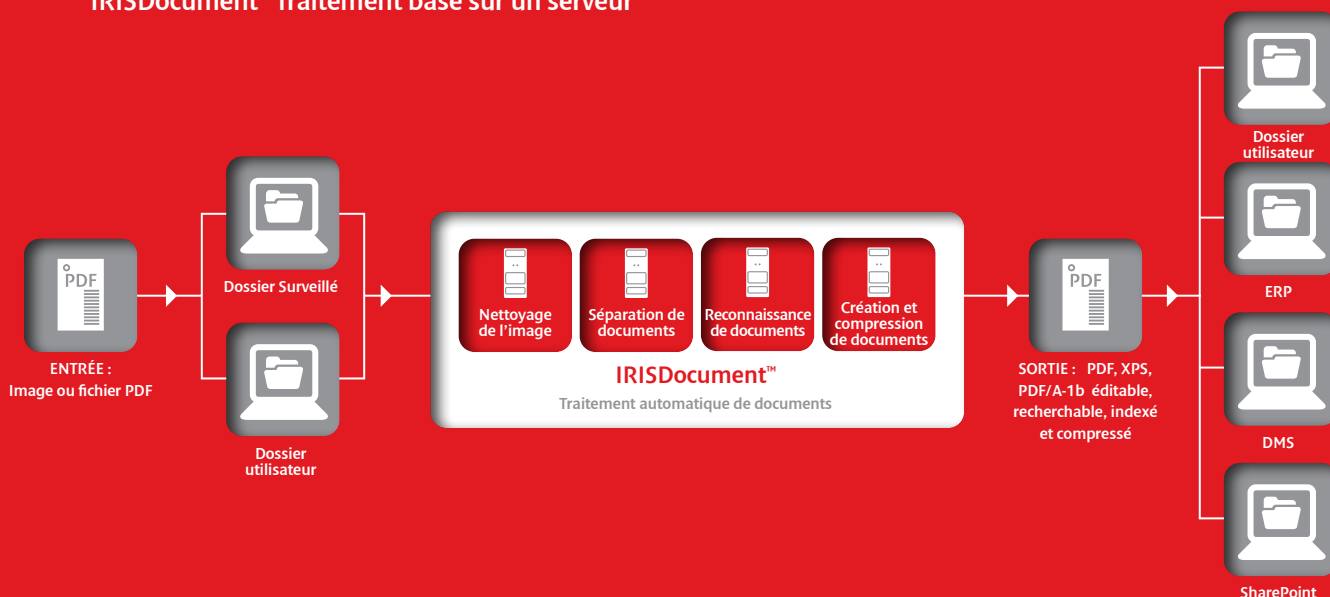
IRISDocument™ Traitement basé sur un serveur

PDF

ENTRÉE : Image ou fichier PDF

Dossier Surveillé

Dossier utilisateur

Nettoyage de l'image

Séparation de documents

Reconnaissance de documents

Création et compression de documents

IRISDocument™

Traitement automatique de documents

PDF

SORTIE : PDF, XPS, PDF/A-1b éditable, recherchable, indexé et compressé

Dossier utilisateur

ERP

DMS

SharePoint